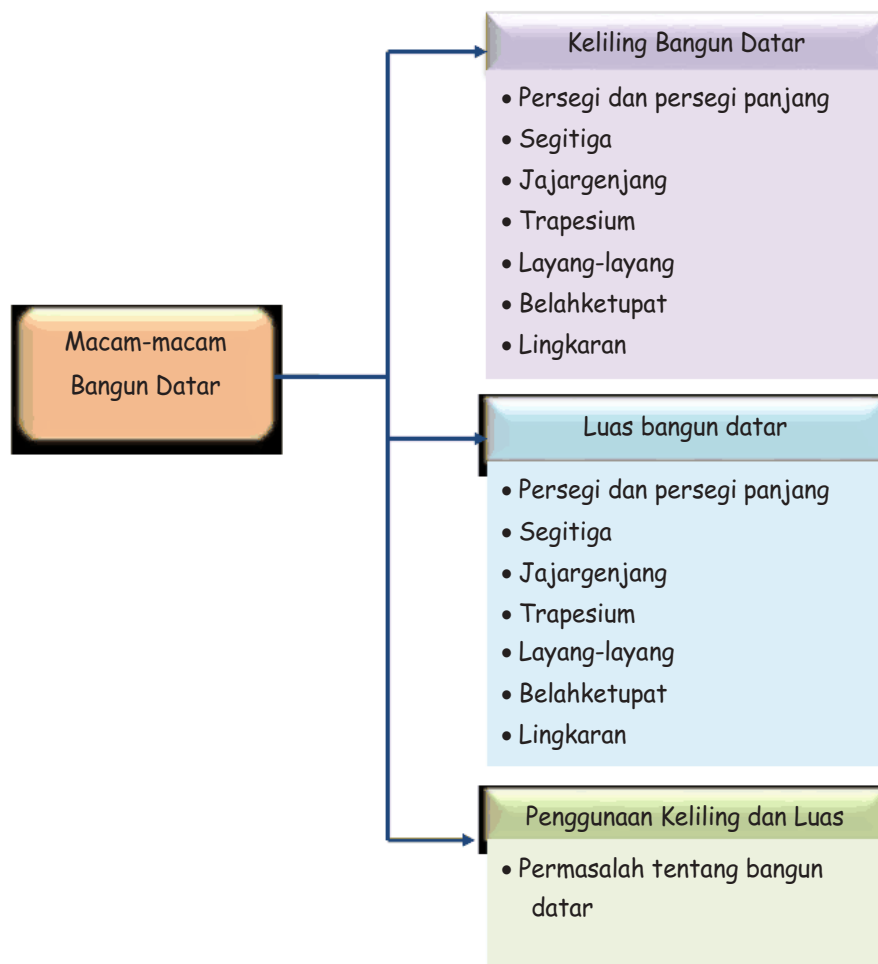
Macam-macam Bangun Datar

Keliling Bangun Datar

- Persegi dan persegi panjang
- Segitiga
- Jajargenjang
- Trapesium
- Layang-layang
- Belahketupat
- Lingkaran

Luas bangun datar

- Persegi dan persegi panjang
- Segitiga
- Jajargenjang
- Trapesium
- Layang-layang
- Belahketupat
- Lingkaran

Penggunaan Keliling dan Luas

- Permasalah tentang bangun datar